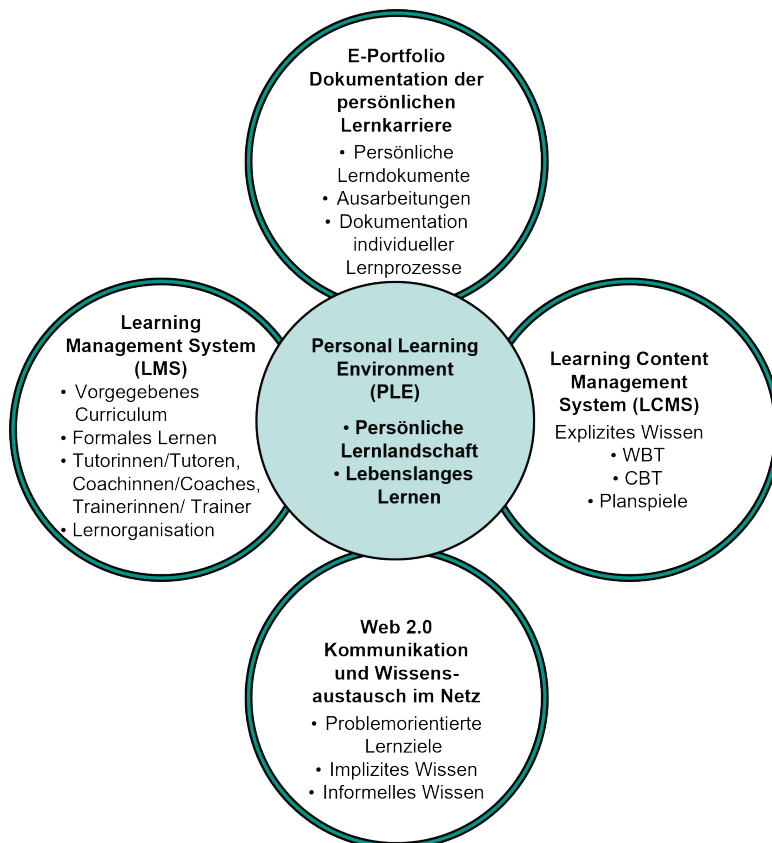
E-Portfolio
Dokumentation der persönlichen Lernkarriere

• Persönliche Lerndokumente
• Ausarbeitungen
• Dokumentation individueller Lernprozesse

Learning Management System (LMS)

• Vorgegebenes Curriculum
• Formales Lernen
• Tutorinnen/Tutoren, Coachinnen/Coaches, Trainerinnen/ Trainer
• Lernorganisation

Personal Learning Environment (PLE)

• Persönliche Lernlandschaft
• Lebenslanges Lernen

Learning Content Management System (LCMS)

Explizites Wissen
• WBT
• CBT
• Planspiele

Web 2.0
Kommunikation und Wissensaustausch im Netz

• Problemorientierte Lernziele
• Implizites Wissen
• Informelles Wissen